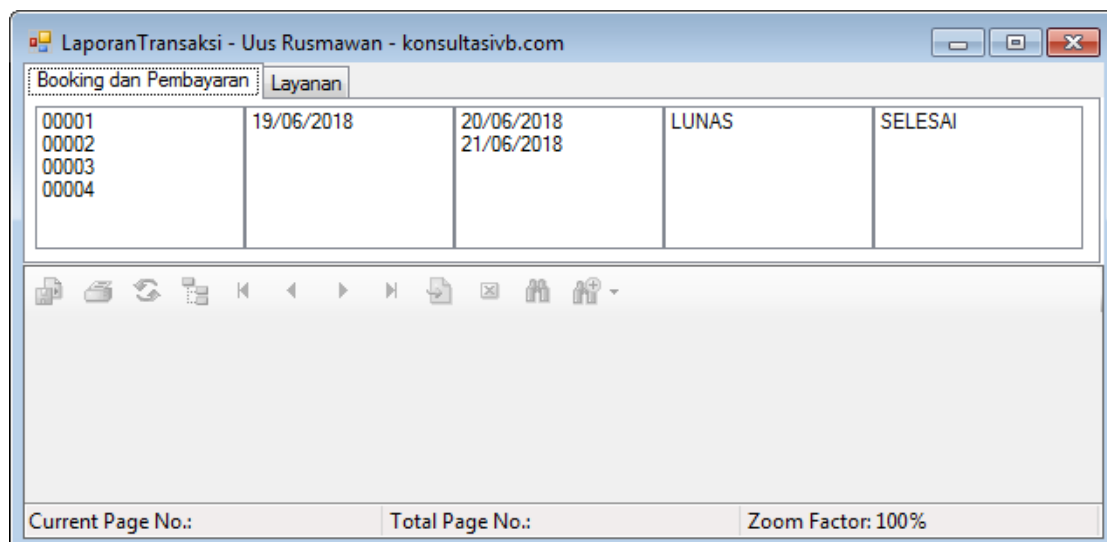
LaporanTransaksi - Uus Rusmawan - konsultasivb.com

Booking dan Pembayaran Layanan

| 00001<br>00002<br>00003<br>00004 | 19/06/2018 | 20/06/2018<br>21/06/2018 | LUNAS | SELESAI |
|---|---|---|---|---|

Current Page No.: Total Page No.: Zoom Factor: 100%